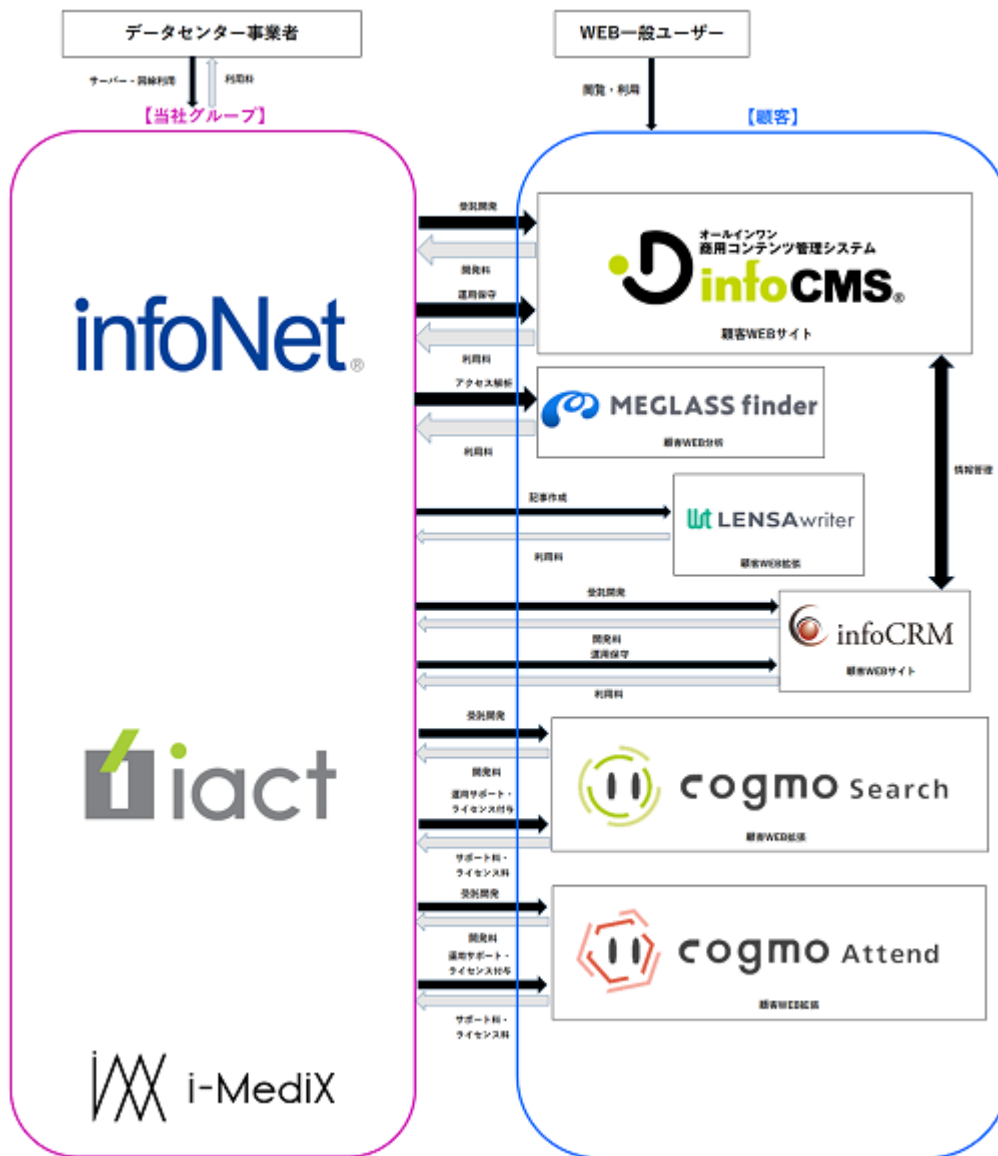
データセンター事業者

サーバー・回線利用

利用料

【当社グループ】

WEB一般ユーザー

閲覧・利用

【顧客】

infoNet®

iact

i-MediX

受託開発

開発料

運用保守

利用料

オールインワン
商用コンテンツ管理システム
infoCMS®
顧客WEBサイト

アクセス解析

利用料

MEGLASS finder
顧客WEB分析

情報管理

記事作成

利用料

LENSAwriter
顧客WEB拡張

受託開発

開発料

運用保守

利用料

infoCRM
顧客WEBサイト

受託開発

開発料

運用サポート・
ライセンス付与

サポート料・
ライセンス料

cogmo Search
顧客WEB拡張

受託開発

開発料

運用サポート・
ライセンス付与

サポート料・
ライセンス料

cogmo Attend
顧客WEB拡張